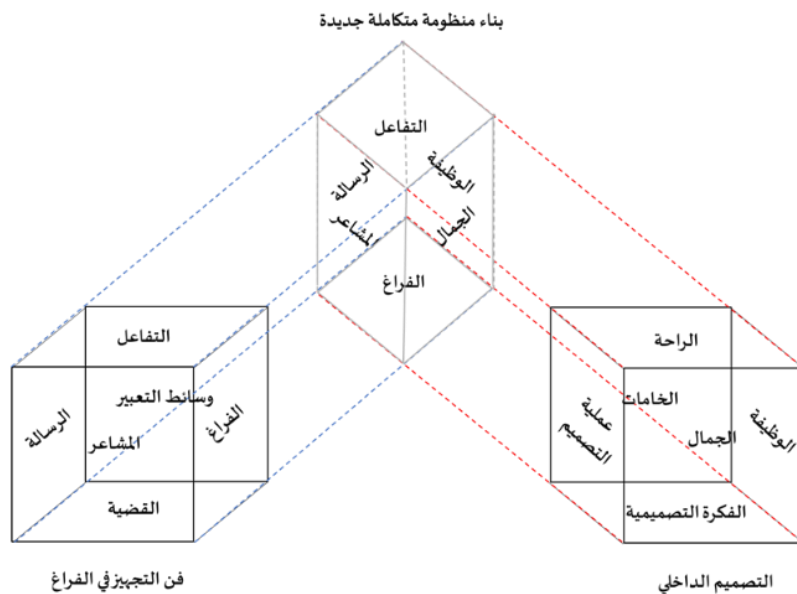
بناء منظومة متكاملة جديدة

التفاعل

الرسالة

المشاعر

الوظيفة

الجمال

الفراغ

التفاعل

الرسالة

وسائط التعبير

المشاعر

الفراغ

القضية

فن التجهيز في الفراغ

الراحة

عملية التصميم

الخامات

الجمال

الوظيفة

الفكرة التصميمية

التصميم الداخلي